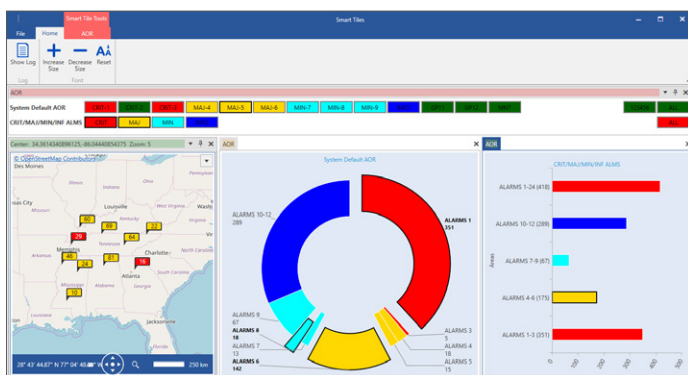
Smart Tile Tools
Smart Tiles
File
Home
AOR
Show Log
Increase Size
Decrease Size
Reset
Log
Font
AOR
System Default AOR
CRIT-1
CRIT-2
CRIT-3
MAJ-4
MAJ-5
MAJ-6
MIN-7
MIN-8
MIN-9
ALL
CRIT/MAJ/MIN/INF ALMS
CRIT
MAJ
MIN
ALL
Center: 34.36143408961 25, -86.04448054375 Zoom: 5
© OpenStreetMap Contributors
Des Moines
Louisville
Memphis
Atlanta
Charlotte
Jacksonville
60
69
52
29
64
16
46
24
87
19
28° 43' 44.67" N 77° 04' 46.
250 km
AOR
System Default AOR
ALARMS 10-12
289
ALARMS 1
351
ALARMS 9
67
ALARMS 8
18
ALARMS 7
13
ALARMS 6
142
ALARMS 3
5
ALARMS 4
18
ALARMS 5
15
AOR
CRIT/MAJ/MIN/INF ALMS
ALARMS 1-24 (418)
ALARMS 10-12 (289)
ALARMS 7-9 (67)
ALARMS 4-6 (175)
ALARMS 1-3 (351)
Areas